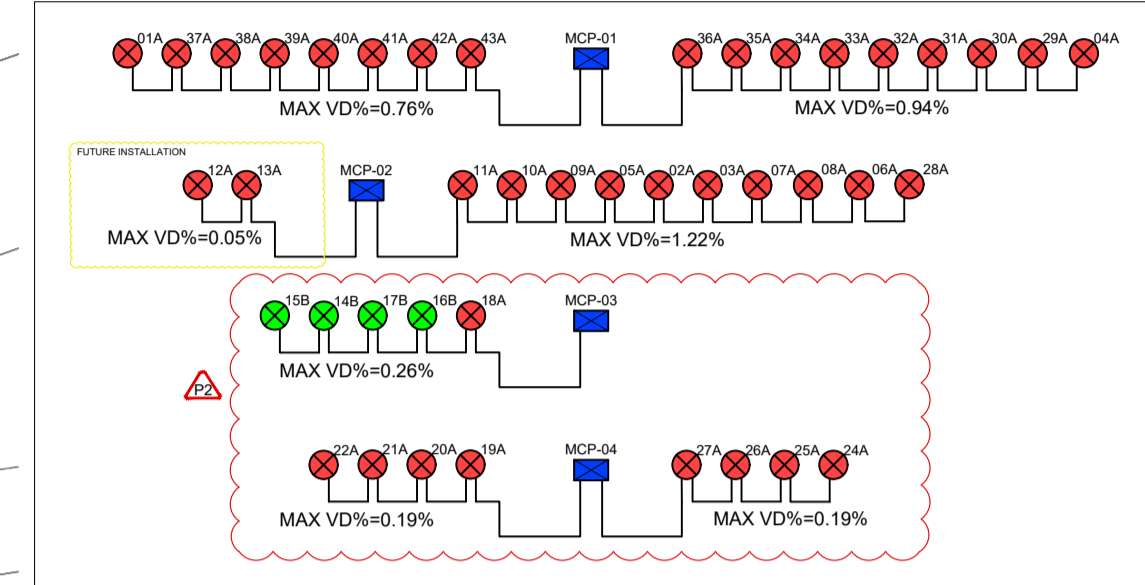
01A 37A 38A 39A 40A 41A 42A 43A MCP-01 36A 35A 34A 33A 32A 31A 30A 29A 04A

MAX VD%=0.76%

MAX VD%=0.94%

FUTURE INSTALLATION

12A 13A

MAX VD%=0.05%

MCP-02

11A 10A 09A 05A 02A 03A 07A 08A 06A 28A

MAX VD%=1.22%

15B 14B 17B 16B 18A MCP-03

MAX VD%=0.26%

P2

22A 21A 20A 19A MCP-04 27A 26A 25A 24A

MAX VD%=0.19%

MAX VD%=0.19%